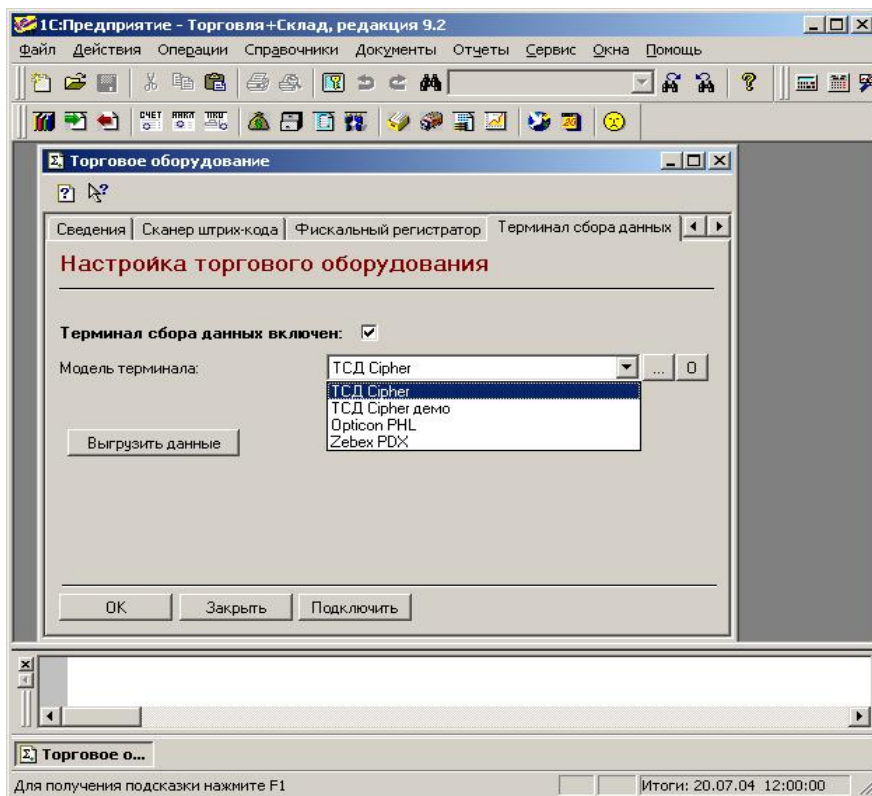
1С:Предприятие - Торговля+Склад, редакция 9.2

Файл Действия Операции Справочники Документы Отчеты Сервис Окна Помощь

СЧЕТ НАКЛ ПКО

Торговое оборудование

Сведения | Сканер штрих-кода | Фискальный регистратор | Терминал сбора данных

Настройка торгового оборудования

Терминал сбора данных включен: ☑

Модель терминала: ТСД Cipher ... 0

ТСД Cipher
ТСД Cipher демо
Opticon PHL
Zebex PDX

Выгрузить данные

OK Закрыть Подключить

Торговое о...

Для получения подсказки нажмите F1

Итоги: 20.07.04 12:00:00